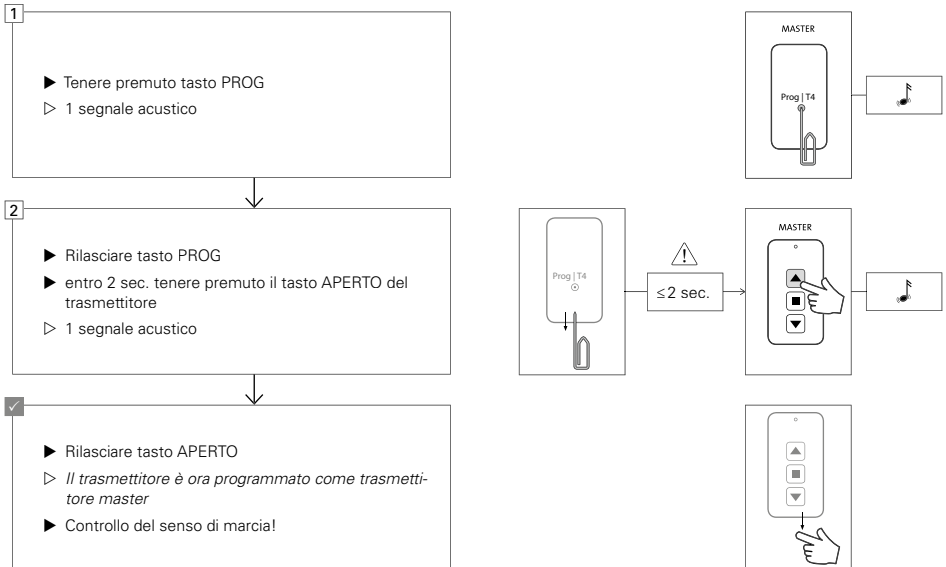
1

▶ Tenere premuto tasto PROG

▷ 1 segnale acustico

MASTER

Prog | T4

2

▶ Rilasciare tasto PROG

▶ entro 2 sec. tenere premuto il tasto APERTO del trasmettitore

▷ 1 segnale acustico

Prog | T4

≤2 sec.

MASTER

✓

▶ Rilasciare tasto APERTO

▷ *Il trasmettitore è ora programmato come trasmettitore master*

▶ Controllo del senso di marcia!